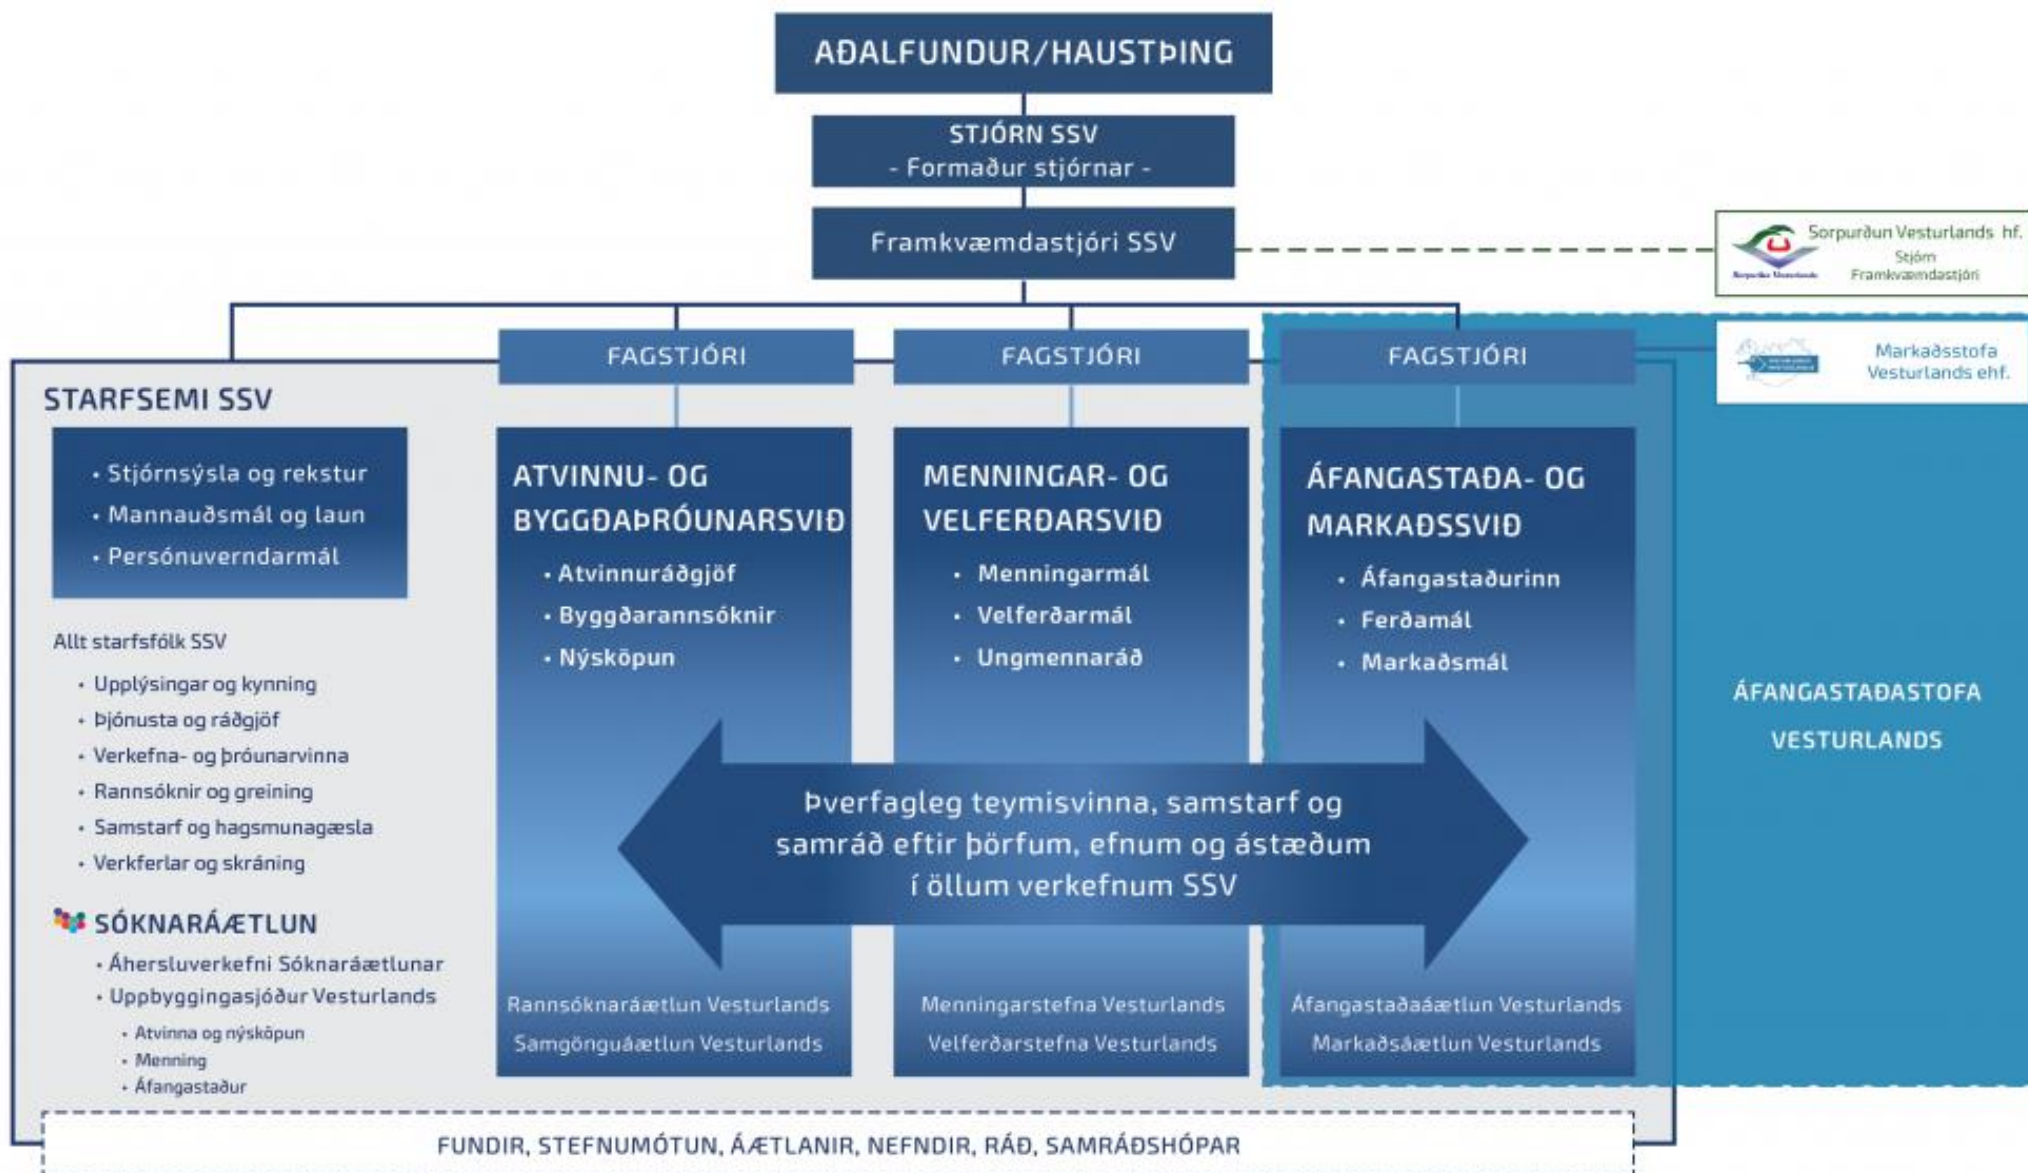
AÐALFUNDUR/HAUSTÞING

STJÓRN SSV
- Formaður stjórnar -

Framkvæmdastjóri SSV

Sorpurðun Vesturlands hf.
Stjórn
Framkvæmdastjóri

Markaðsstofa Vesturlands ehf.

FAGSTJÓRI

FAGSTJÓRI

FAGSTJÓRI

STARFSEMI SSV

• Stjórnsýsla og rekstur
• Mannauðsmál og laun
• Persónuverndarmál

Allt starfsfólk SSV
• Upplýsingar og kynning
• Þjónusta og ráðgjöf
• Verkefna- og þróunarvinna
• Rannsóknir og greining
• Samstarf og hagsmunagæsla
• Verkferlar og skráning

SÓKNARÁÆTLUN
• Áhersluverkefni Sóknaráætlunar
• Uppbyggingasjóður Vesturlands
• Atvinna og nýsköpun
• Menning
• Áfangastaður

ATVINNU- OG BYGGÐAÞRÓUNARSVIÐ
• Atvinnuráðgjöf
• Byggðarannsóknir
• Nýsköpun

MENNINGAR- OG VELFERÐARSVIÐ
• Menningarmál
• Velferðarmál
• Ungmennaráð

ÁFANGASTAÐA- OG MARKAÐSSVIÐ
• Áfangastaðurinn
• Ferðamál
• Markaðsmál

ÁFANGASTAÐASTOFA VESTURLANDS

Þverfagleg teymisvinna, samstarf og samráð eftir þörfum, efnum og ástæðum í öllum verkefnum SSV

Rannsóknaráætlun Vesturlands
Samgönguáætlun Vesturlands

Menningarstefna Vesturlands
Velferðarstefna Vesturlands

Áfangastaðaáætlun Vesturlands
Markaðsáætlun Vesturlands

FUNDIR, STEFNUMÓTUN, ÁÆTLANIR, NEFNDIR, RÁÐ, SAMRÁÐSHÓPAR